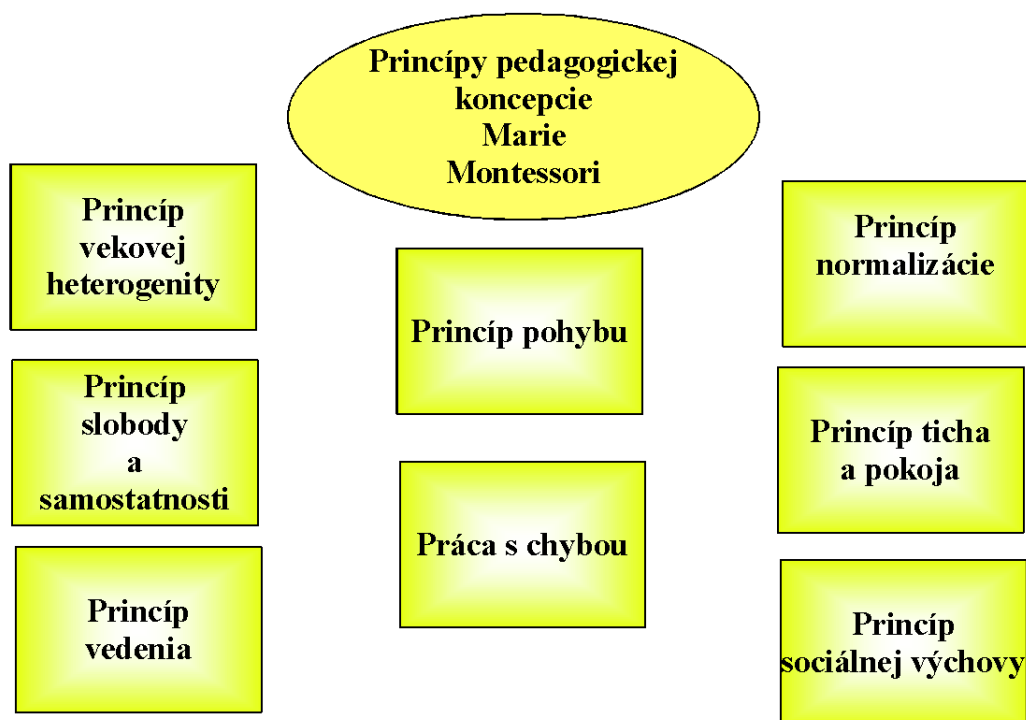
Princípy pedagogickej koncepcie Marie Montessori

Princíp vekovej heterogenity

Princíp slobody a samostatnosti

Princíp vedenia

Princíp pohybu

Práca s chybou

Princíp normalizácie

Princíp ticha a pokoja

Princíp sociálnej výchovy